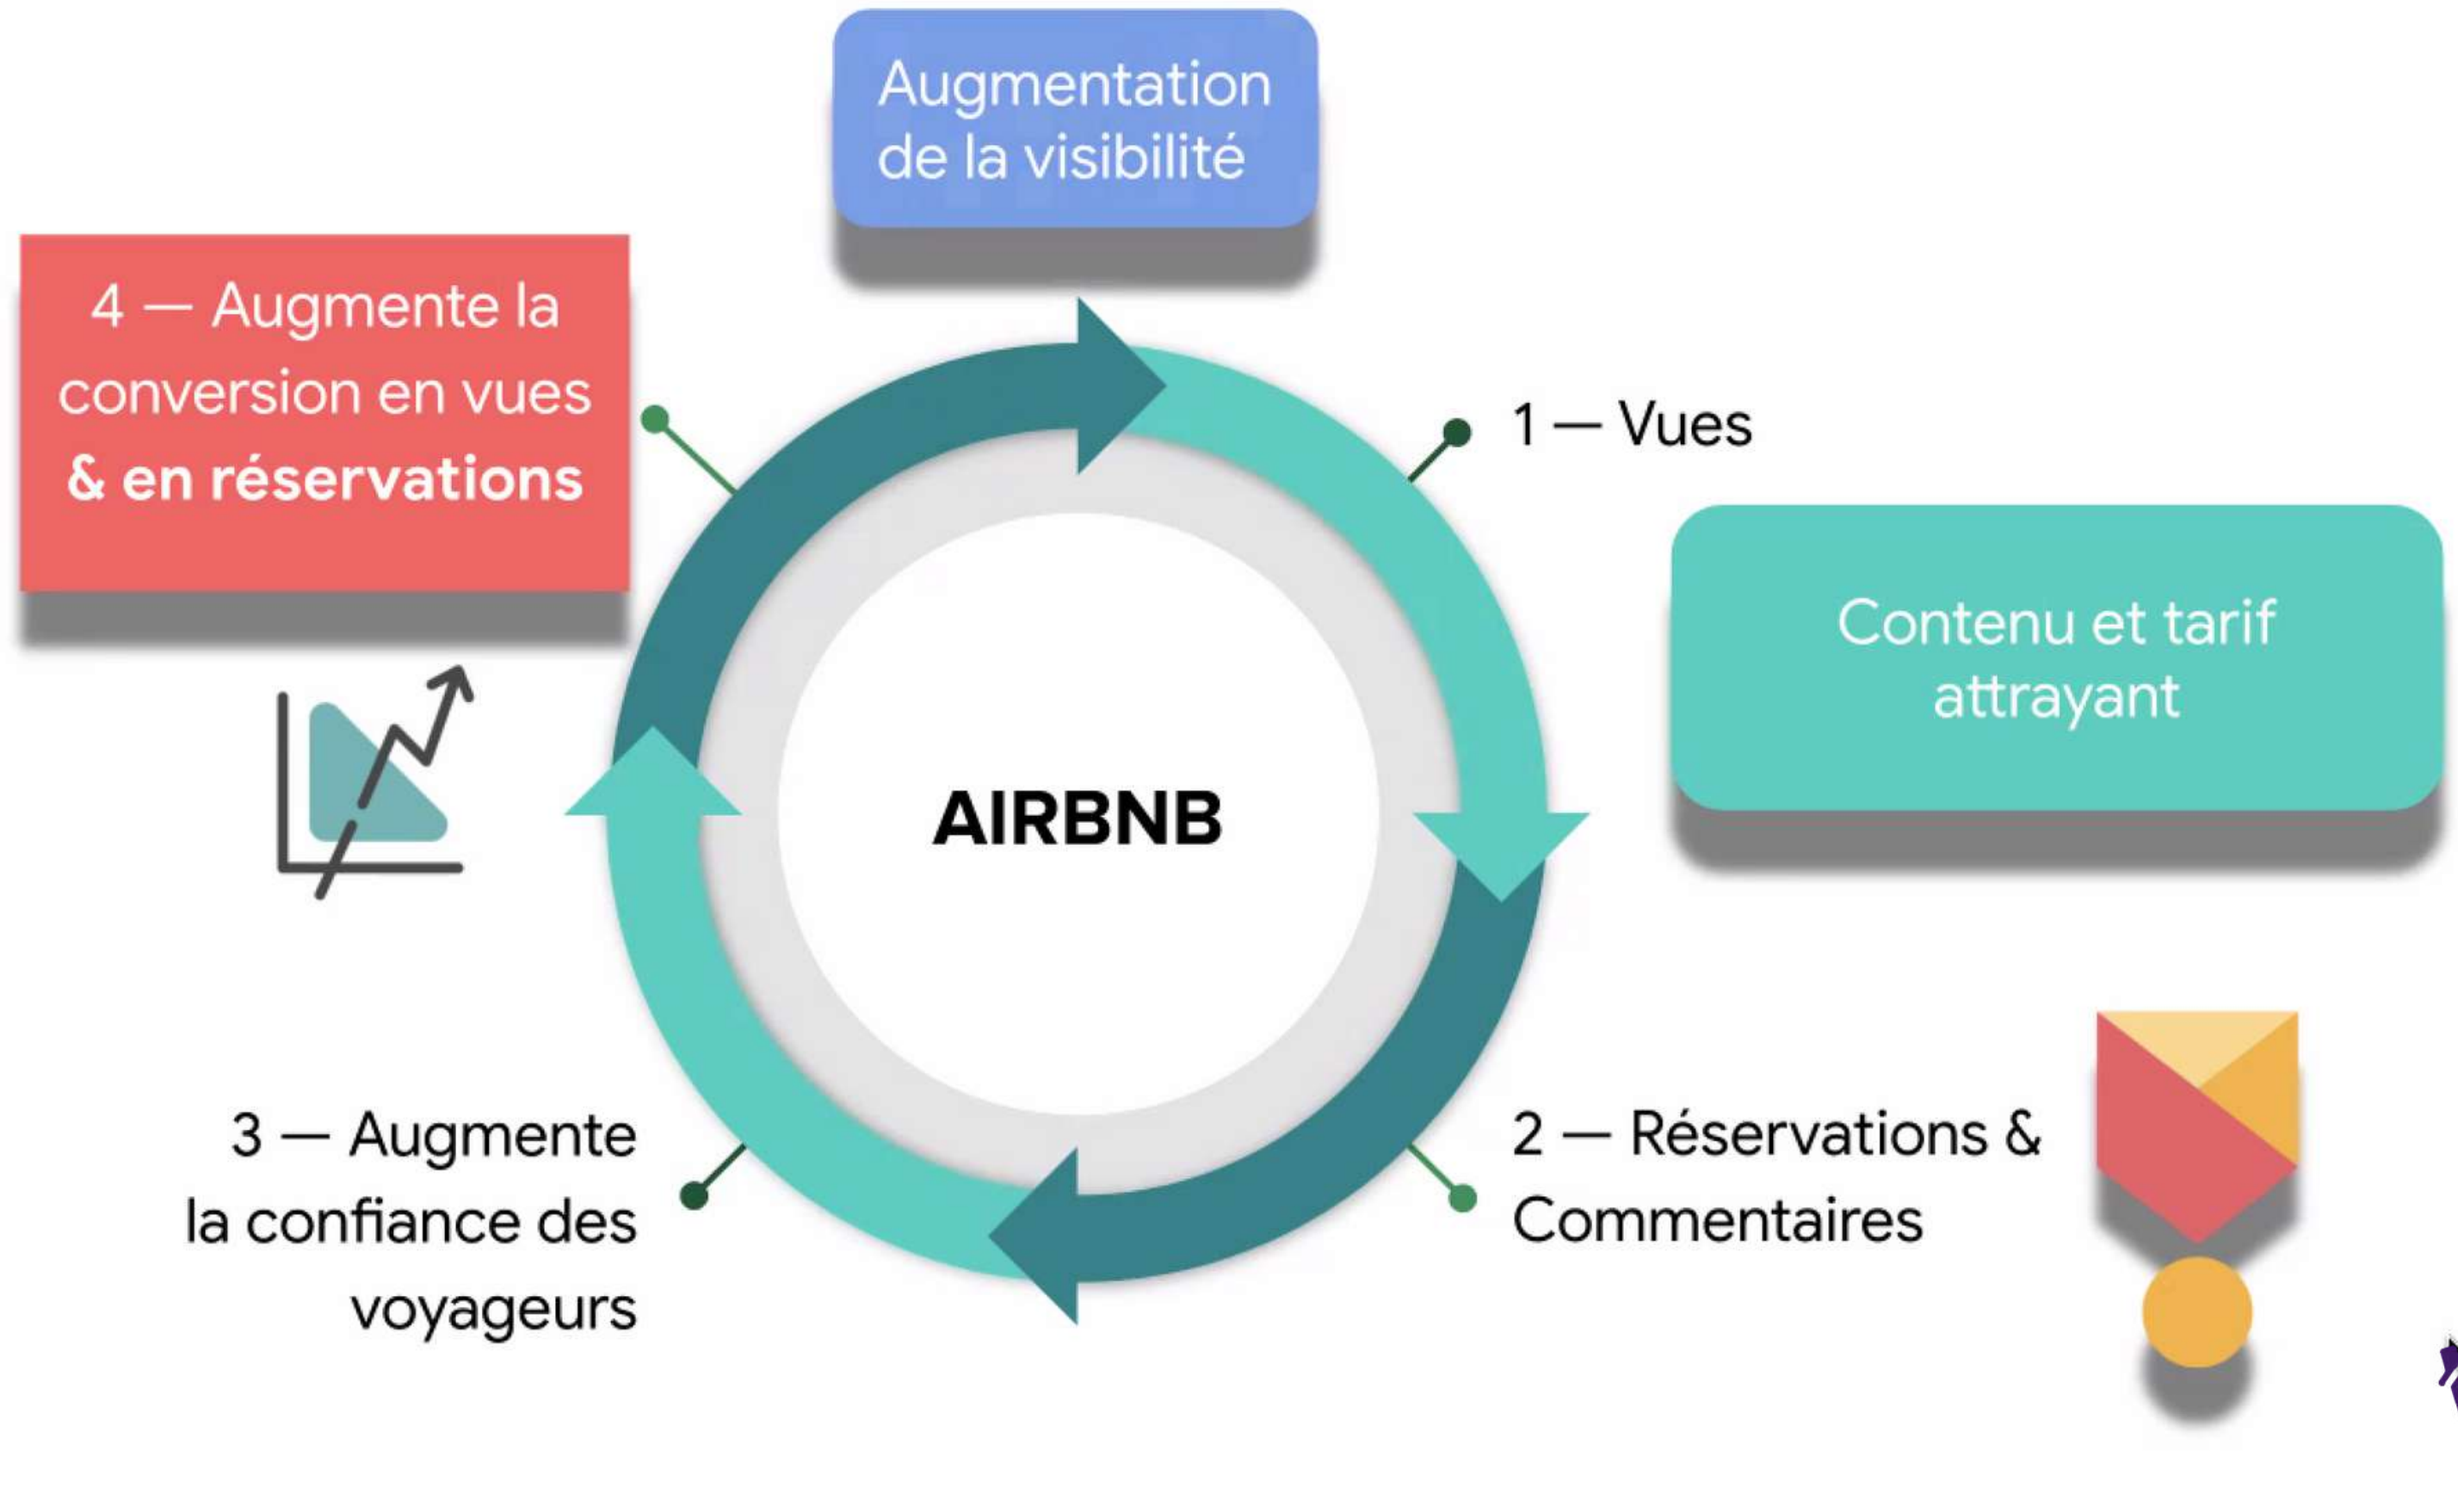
Augmentation de la visibilité

4 — Augmente la conversion en vues & en réservations

1 — Vues

Contenu et tarif attrayant

AIRBNB

3 — Augmente la confiance des voyageurs

2 — Réservations & Commentaires